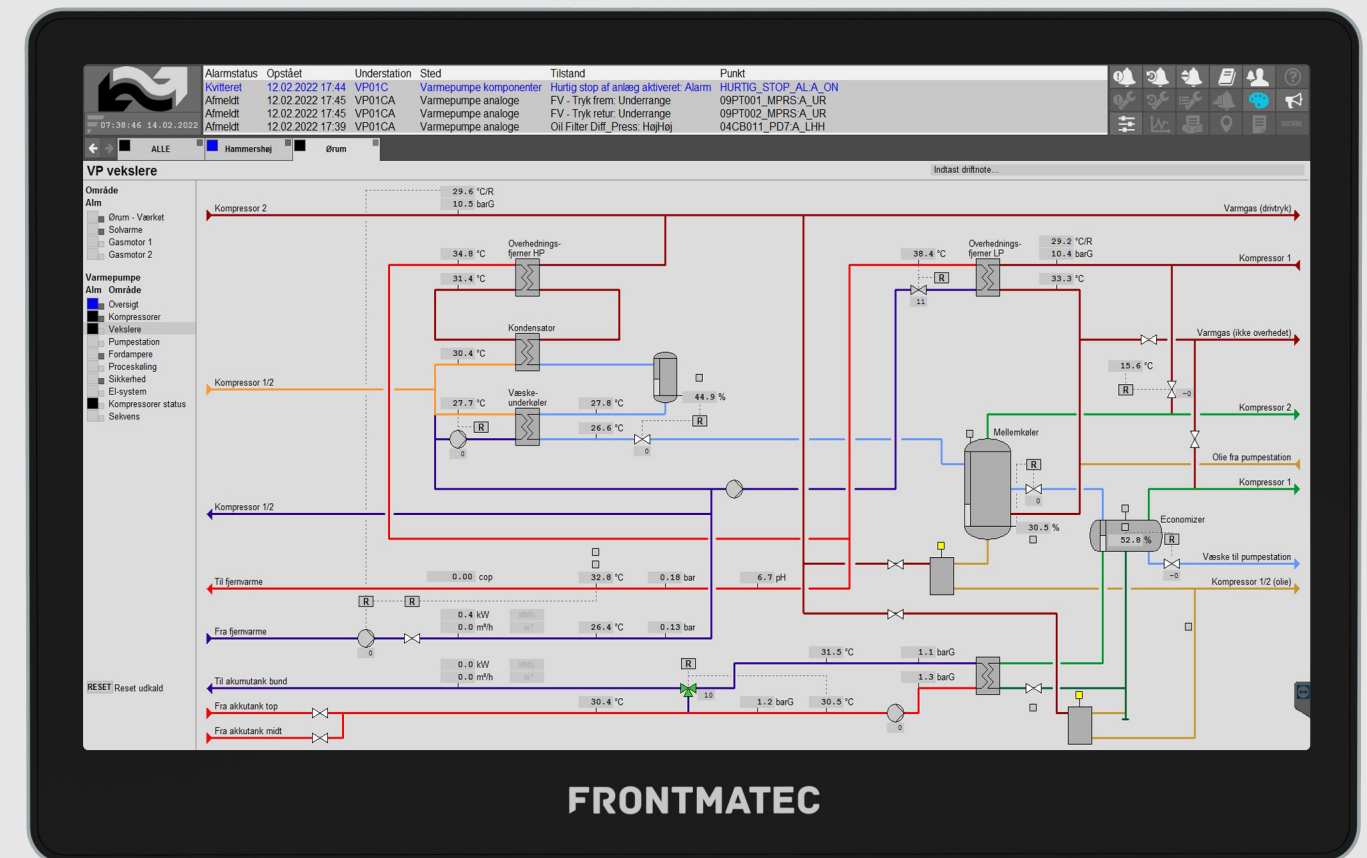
07:38:46 14.02.2022

| Alarmstatus | Opstået | Understation | Sted | Tilstand | Punkt |
|---|---|---|---|---|---|
| Kvitteret | 12.02.2022 17:44 | VP01C | Varmepumpe komponenter | Hurtig stop af anlæg aktiveret: Alarm | HURTIG_STOP_AL:A_ON |
| Afmeldt | 12.02.2022 17:45 | VP01CA | Varmepumpe analoge | FV - Tryk frem: Underrange | 09PT001_MPRS:A_UR |
| Afmeldt | 12.02.2022 17:45 | VP01CA | Varmepumpe analoge | FV - Tryk retur: Underrange | 09PT002_MPRS:A_UR |
| Afmeldt | 12.02.2022 17:39 | VP01CA | Varmepumpe analoge | Oil Filter Diff_Press: HøjHøj | 04CB011_PD7:A_LHH |

WORK

ALLE
Hammershøj
Ørum

VP vekslere
Indtast driftnote...

Område
Alm
Ørum - Værket
Solvarme
Gasmotor 1
Gasmotor 2

Varmepumpe
Alm Område
Oversigt
Kompressorer
Vekslere
Pumpestation
Fordampere
Proceskøling
Sikkerhed
El-system
Kompressorer status
Sekvens

RESET Reset udkald

29.6 °C/R
10.5 barG
Kompressor 2
Varmgas (drivtryk)
34.8 °C
Overhednings-fjerner HP
31.4 °C
38.4 °C
R
11
Overhednings-fjerner LP
29.2 °C/R
10.4 barG
33.3 °C
Kompressor 1
Kondensator
Varmgas (ikke overhedet)
30.4 °C
15.6 °C
R
-0
Kompressor 1/2
27.7 °C
Væske-underkøler
27.8 °C
44.9 %
Kompressor 2
R
R
26.6 °C
0
0
Mellemkøler
Olie fra pumpestation
R
0
Kompressor 1
Kompressor 1/2
30.5 %
Economizer
52.8 %
R
Væske til pumpestation
-0
Til fjernvarme
0.00 cop
32.8 °C
0.18 bar
6.7 pH
Kompressor 1/2 (olie)
R
R
0.4 kW
MWh
0.0 m³/h
m³
Fra fjernvarme
26.4 °C
0.13 bar
0
0.0 kW
MWh
0.0 m³/h
m³
R
31.5 °C
1.1 barG
Til akumutank bund
10
1.3 barG
Fra akkutank top
30.4 °C
1.2 barG
30.5 °C
0
Fra akkutank midt

FRONTMATEC